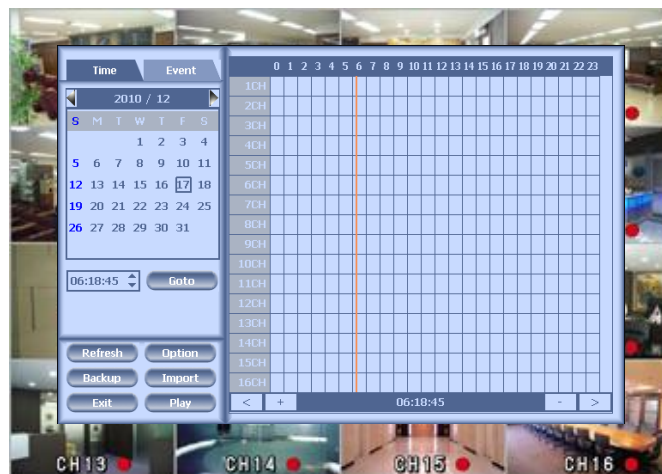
Time Event

2010 / 12

| S | M | T | W | T | F | S |
|---|---|---|---|---|---|---|
| | | | 1 | 2 | 3 | 4 |
| 5 | 6 | 7 | 8 | 9 | 10 | 11 |
| 12 | 13 | 14 | 15 | 16 | 17 | 18 |
| 19 | 20 | 21 | 22 | 23 | 24 | 25 |
| 26 | 27 | 28 | 29 | 30 | 31 | |

06:18:45 Goto

Refresh Option
Backup Import
Exit Play

0 1 2 3 4 5 6 7 8 9 10 11 12 13 14 15 16 17 18 19 20 21 22 23

1CH
2CH
3CH
4CH
5CH
6CH
7CH
8CH
9CH
10CH
11CH
12CH
13CH
14CH
15CH
16CH

< + 06:18:45 - >

CH13 CH14 CH15 CH16